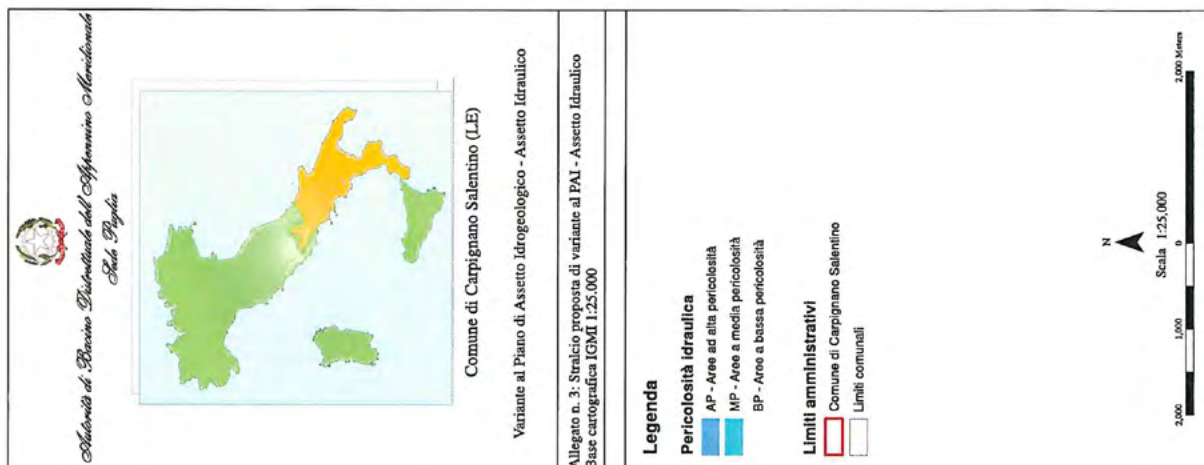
Autorità di Bacino Distrettuale dell'Appennino Meridionale
Sede Puglia

Comune di Carpignano Salentino (LE)

Variante al Piano di Assetto Idrogeologico - Assetto Idraulico

Allegato n. 3: Stralcio proposta di variante al PAI - Assetto Idraulico
Base cartografica IGMI 1:25.000

Legenda

Pericolosità idraulica

AP - Aree ad alta pericolosità

MP - Aree a media pericolosità

BP - Aree a bassa pericolosità

Limiti amministrativi

Comune di Carpignano Salentino

Limiti comunali

N

Scala 1:25,000

2,000 1,000 0 2,000 Meters